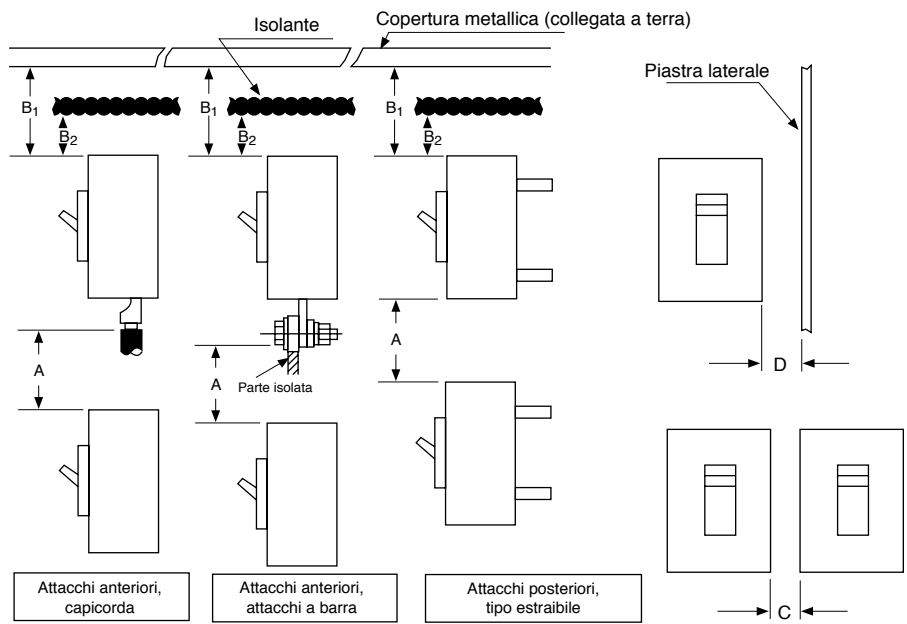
Isolante

Copertura metallica (collegata a terra)

$B_1$

$B_2$

$B_1$

$B_2$

$B_1$

$B_2$

Piastra laterale

A

A

Parte isolata

A

D

C

Attacchi anteriori, capicorda

Attacchi anteriori, attacchi a barra

Attacchi posteriori, tipo estraibile